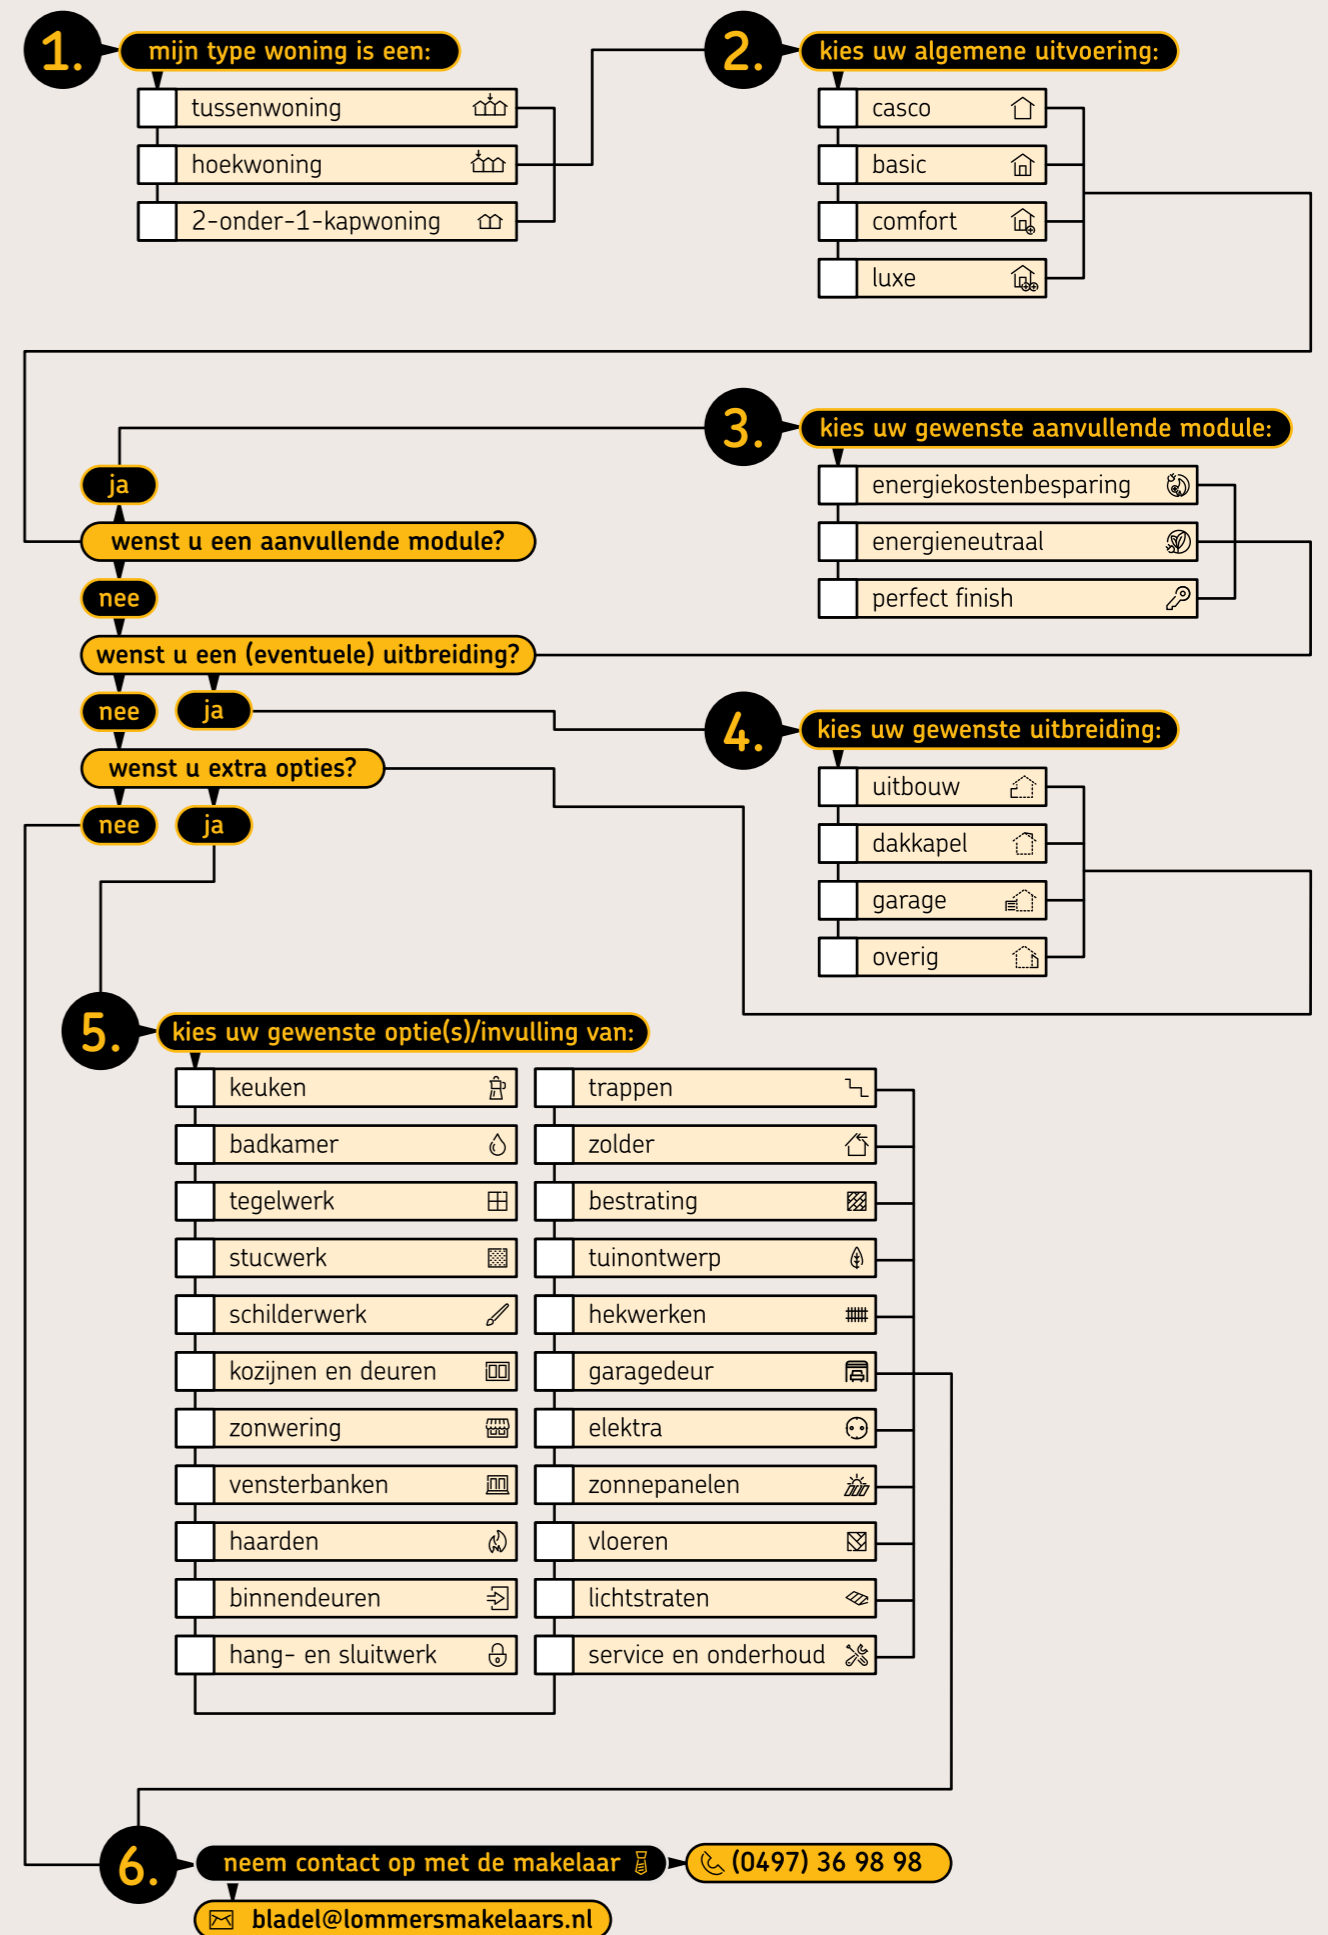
1. mijn type woning is een:

tussenwoning

hoekwoning

2-onder-1-kapwoning

2. kies uw algemene uitvoering:

casco

basic

comfort

luxe

3. kies uw gewenste aanvullende module:

energiekostenbesparing

energieneutraal

perfect finish

ja

wenst u een aanvullende module?

nee

wenst u een (eventuele) uitbreiding?

nee

ja

4. kies uw gewenste uitbreiding:

uitbouw

dakkapel

garage

overig

wenst u extra opties?

nee

ja

5. kies uw gewenste optie(s)/invulling van:

keuken

badkamer

tegelwerk

stucwerk

schilderwerk

kozijnen en deuren

zonwering

vensterbanken

haarden

binnendeuren

hang- en sluitwerk

trappen

zolder

bestrating

tuinontwerp

hekwerken

garagedeur

elektra

zonnepanelen

vloeren

lichtstraten

service en onderhoud

6. neem contact op met de makelaar

(0497) 36 98 98

bladel@lommersmakelaars.nl